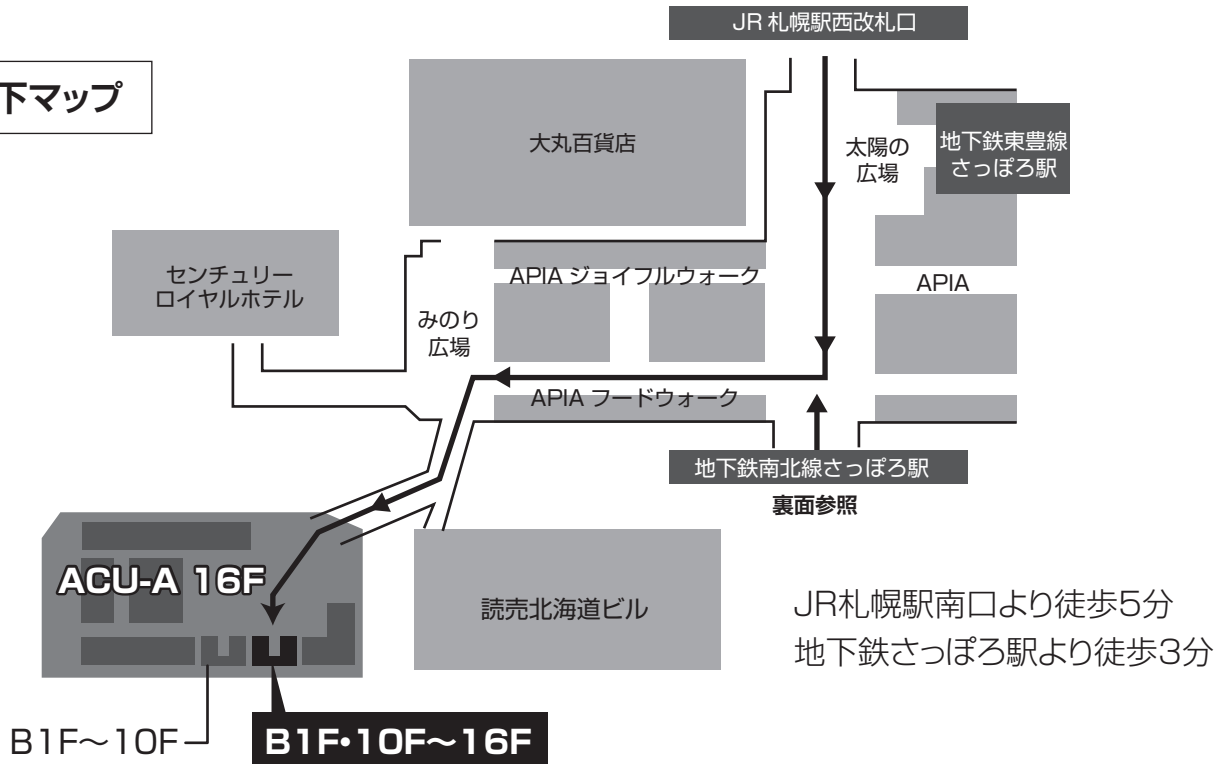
JR 札幌駅西改札口

下マップ

大丸百貨店

太陽の広場

地下鉄東豊線さっぽろ駅

センチュリーロイヤルホテル

APIA ジョイフルウォーク

APIA

みのり広場

APIA フードウォーク

地下鉄南北線さっぽろ駅

裏面参照

ACU-A 16F

読売北海道ビル

JR札幌駅南口より徒歩5分
地下鉄さっぽろ駅より徒歩3分

B1F〜10F

B1F•10F〜16F